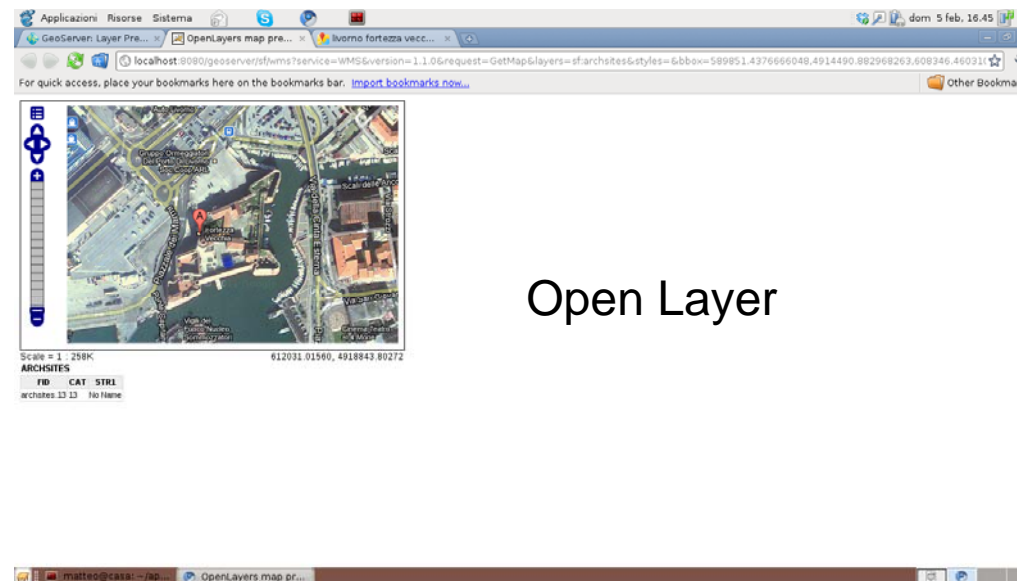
Applicazioni Risorse Sistema

dom 5 feb, 16.45

GeoServer: Layer Pre... × OpenLayers map pre... × livorno fortezza vecc... ×

localhost:8080/geoserver/sf/wms?service=WMS&version=1.1.0&request=GetMap&layers=sf:archsites&styles=&bbox=589851.4376666048,4914490.882968263,608346.46031(

For quick access, place your bookmarks here on the bookmarks bar. Import bookmarks now...

Other Bookma

Gruppo Ormeggiatori del Porto di Livorno

Scali delle Ancore

Fortezza Vecchia

Via della Cinta Esterna

Vigili del Fuoco Nucleo Sommozzatori

Via Grande

Cinema Teatro 4 Mori

Scale = 1 : 258K

612031.01560, 4918843.80272

ARCHSITES

| FID | CAT | STR1 |
|---|---|---|
| archsites.13 | 13 | No Name |

Open Layer

matteo@casa: ~/ap...

OpenLayers map pr...